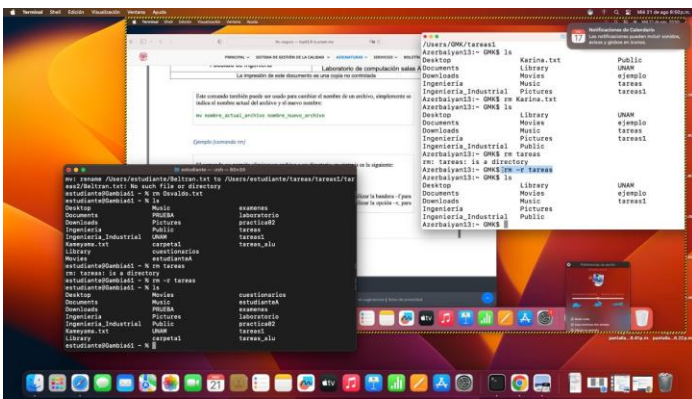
Terminal Shell Edición Visualización Ventana Ayuda

Mié 31 de ago 8:02 p.m.

Notificaciones de Calendario
Las notificaciones pueden incluir eventos, avisos y alertas en bloque.

PRINCIPAL SISTEMA DE GESTIÓN DE LA CALIDAD ASIGNATURAS SERVICIOS

Laboratorio de computación salas A

La impresión de este documento es una copia no controlada

Este comando también puede ser usado para cambiar el nombre de un archivo, simplemente se indica el nombre actual del archivo y el nuevo nombre:

mv nombre_actual_archivo nombre_nuevo_archivo

Ejemplo (comando rm)

/Users/GMK/tareas1
Azerbaiyan13:~ GMK$ ls
Desktop Karina.txt Public
Documents Library UNAM
Downloads Movies ejemplo
Ingenieria Music tareas
Ingenieria_Industrial Pictures tareas1
Azerbaiyan13:~ GMK$ rm Karina.txt
Azerbaiyan13:~ GMK$ ls
Desktop Library UNAM
Documents Movies ejemplo
Downloads Music tareas
Ingenieria Pictures tareas1
Ingenieria_Industrial Public
Azerbaiyan13:~ GMK$ rm tareas
rm: tareas: is a directory
Azerbaiyan13:~ GMK$ rm -r tareas
Azerbaiyan13:~ GMK$ ls
Desktop Library UNAM
Documents Movies ejemplo
Downloads Music tareas1
Ingenieria Pictures
Ingenieria_Industrial Public
Azerbaiyan13:~ GMK$

estudiante — zsh — 80×24
mv: rename /Users/estudiante/Beltran.txt to /Users/estudiante/tareas/tareas1/tareas2/Beltran.txt: No such file or directory
estudiante@Gambia61 ~ % rm Osvaldo.txt
estudiante@Gambia61 ~ % ls
Desktop Music examenes
Documents PRUEBA laboratorio
Downloads Pictures practica02
Ingenieria Public tareas
Ingenieria_Industrial UNAM tareas1
Kameyama.txt carpeta1 tareas_alu
Library cuestionarios
Movies estudianteA
estudiante@Gambia61 ~ % rm tareas
rm: tareas: is a directory
estudiante@Gambia61 ~ % rm -r tareas
estudiante@Gambia61 ~ % ls
Desktop Movies cuestionarios
Documents Music estudianteA
Downloads PRUEBA examenes
Ingenieria Pictures laboratorio
Ingenieria_Industrial Public practica02
Kameyama.txt UNAM tareas1
Library carpeta1 tareas_alu
estudiante@Gambia61 ~ %